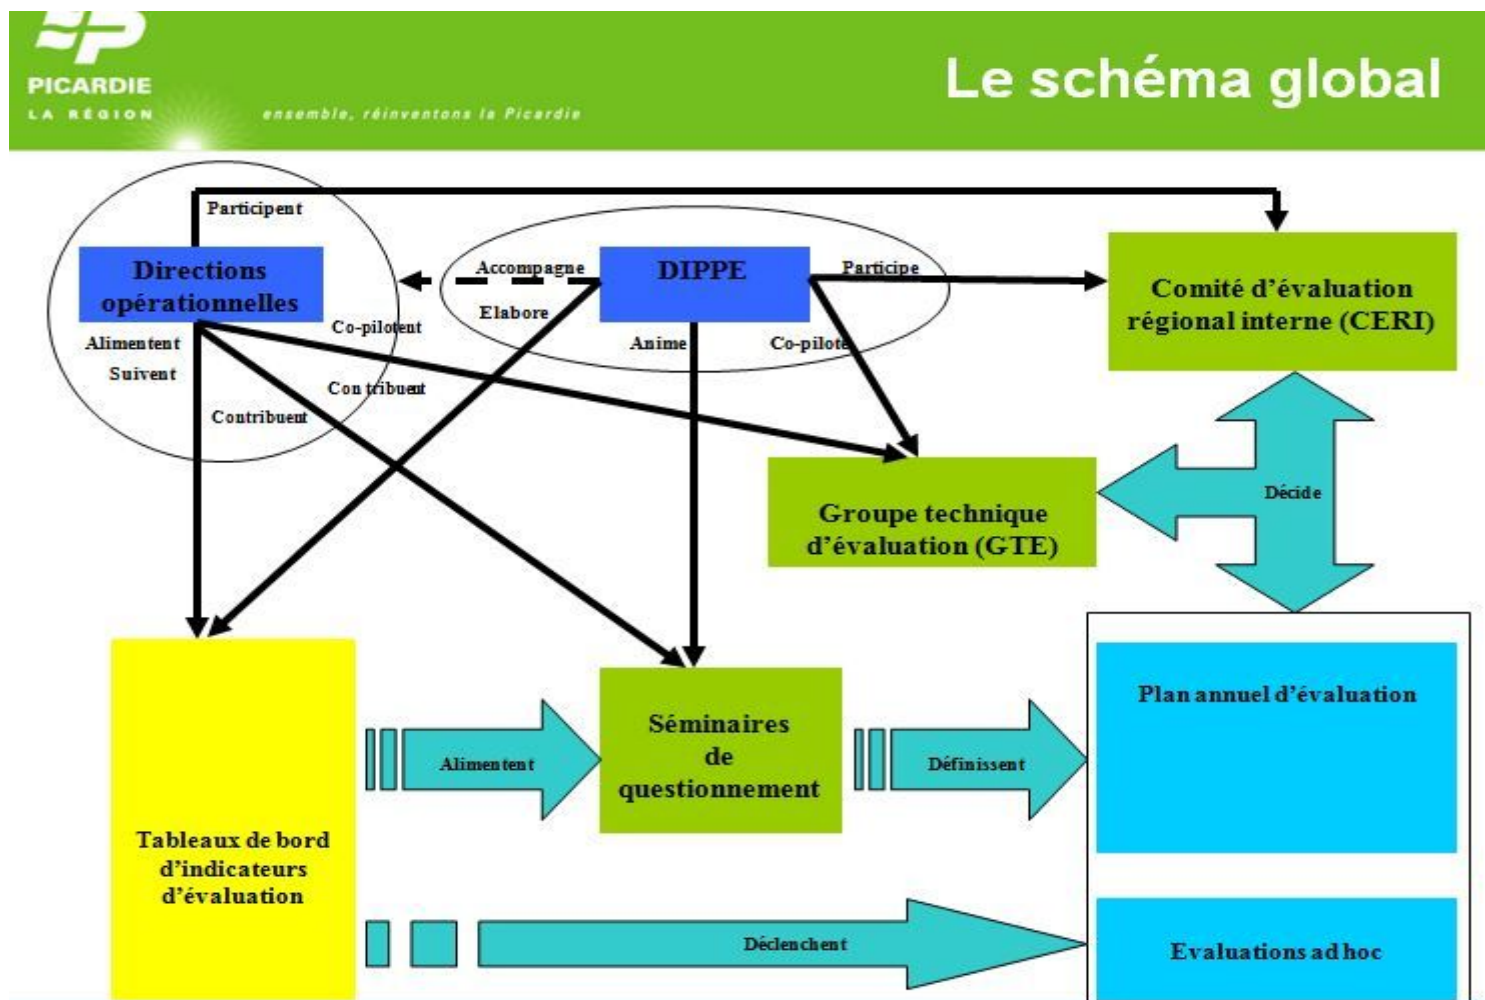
PICARDIE
LA RÉGION
ensemble, réinventons la Picardie

Le schéma global

Participent

Directions opérationnelles

Accompagne

Elabore

DIPPE

Participe

Comité d'évaluation régional interne (CERI)

Co-pilotent

Alimentent

Suivent

Contribuent

Contribuent

Anime

Co-pilote

Groupe technique d'évaluation (GTE)

Décide

Tableaux de bord d'indicateurs d'évaluation

Alimentent

Séminaires de questionnement

Définissent

Plan annuel d'évaluation

Déclenchent

Evaluations ad hoc